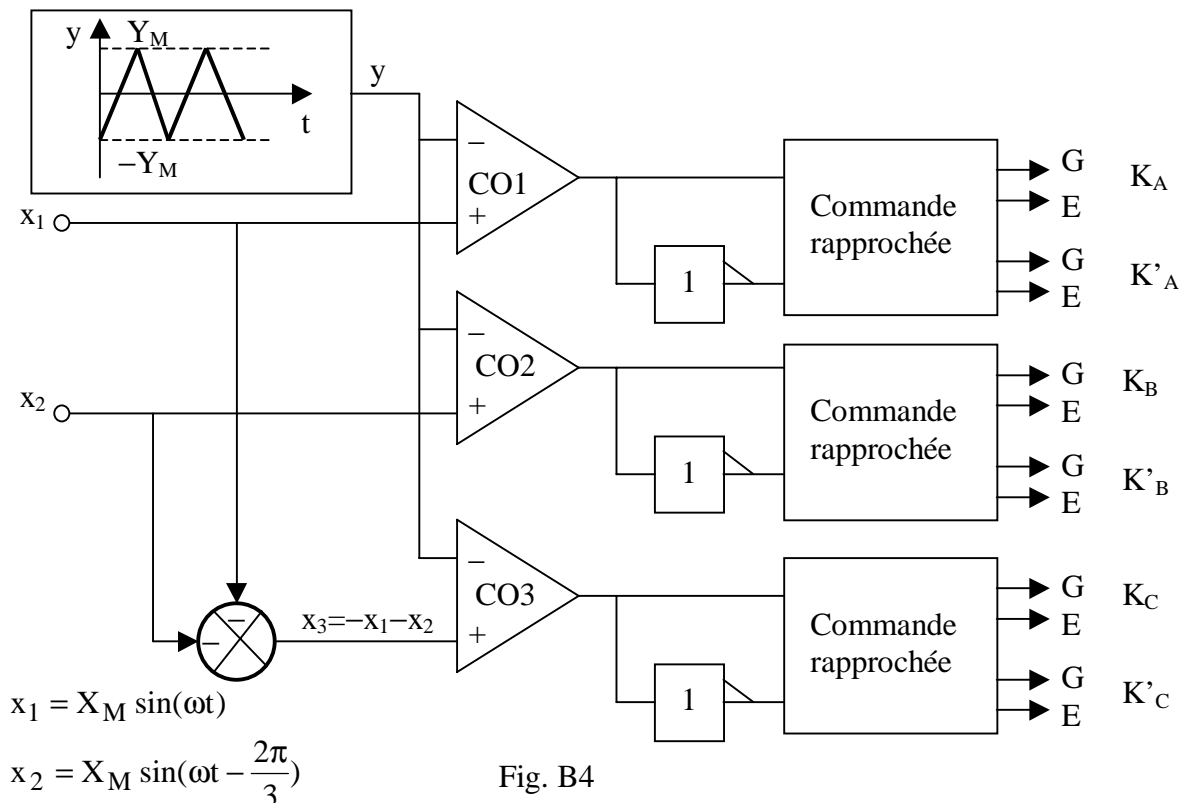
y
$Y_M$
t
$-Y_M$
y
$x_1$
$x_2$
–
CO1
+
–
CO2
+
–
CO3
+
1
1
1
Commande rapprochée
Commande rapprochée
Commande rapprochée
G
E
G
E
G
E
G
E
G
E
G
E
$K_A$
$K'_A$
$K_B$
$K'_B$
$K_C$
$K'_C$
–
–
$x_3=-x_1-x_2$
$x_1 = X_M \sin(\omega t)$
$x_2 = X_M \sin(\omega t - \frac{2\pi}{3})$
Fig. B4